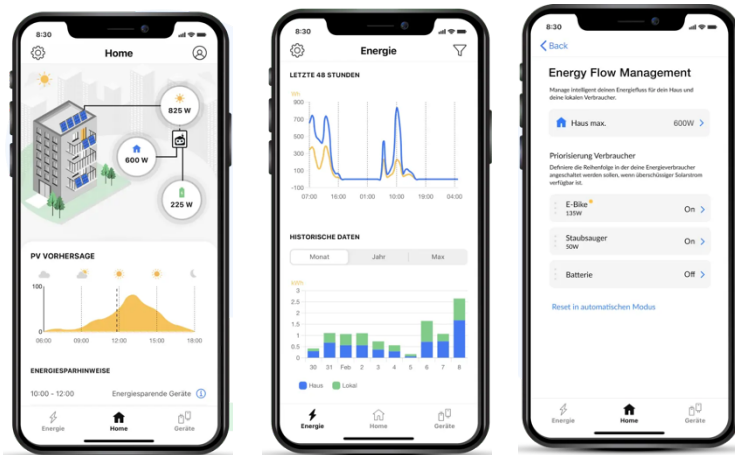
8:30

Home

825 W

600 W

225 W

PV VORHERSAGE

100

0

06:00 09:00 12:00 15:00 18:00

ENERGIESPARHINWEISE

10:00 - 12:00 Energiesparende Geräte

Energie Home Geräte

8:30

Energie

LETZTE 48 STUNDEN

Wh

800
700
600
500
400
300
200
100
0
-100

07:00 16:00 01:00 10:00 19:00 04:00

HISTORISCHE DATEN

Monat Jahr Max

kWh

3
2.5
2
1.5
1
0.5
0

30 31 Feb 2 3 4 5 6 7 8

Haus Lokal

Energie Home Geräte

8:30

Back

Energy Flow Management

Manage intelligent deinen Energiefluss für dein Haus und deine lokalen Verbraucher.

Haus max. 600W

Priorisierung Verbraucher

Definiere die Reihenfolge in der deine Energieverbraucher angeschaltet werden sollen, wenn überschüssiger Solarstrom verfügbar ist.

E-Bike
135W On

Staubsauger
50W On

Batterie Off

Reset in automatischen Modus

Energie Home Geräte